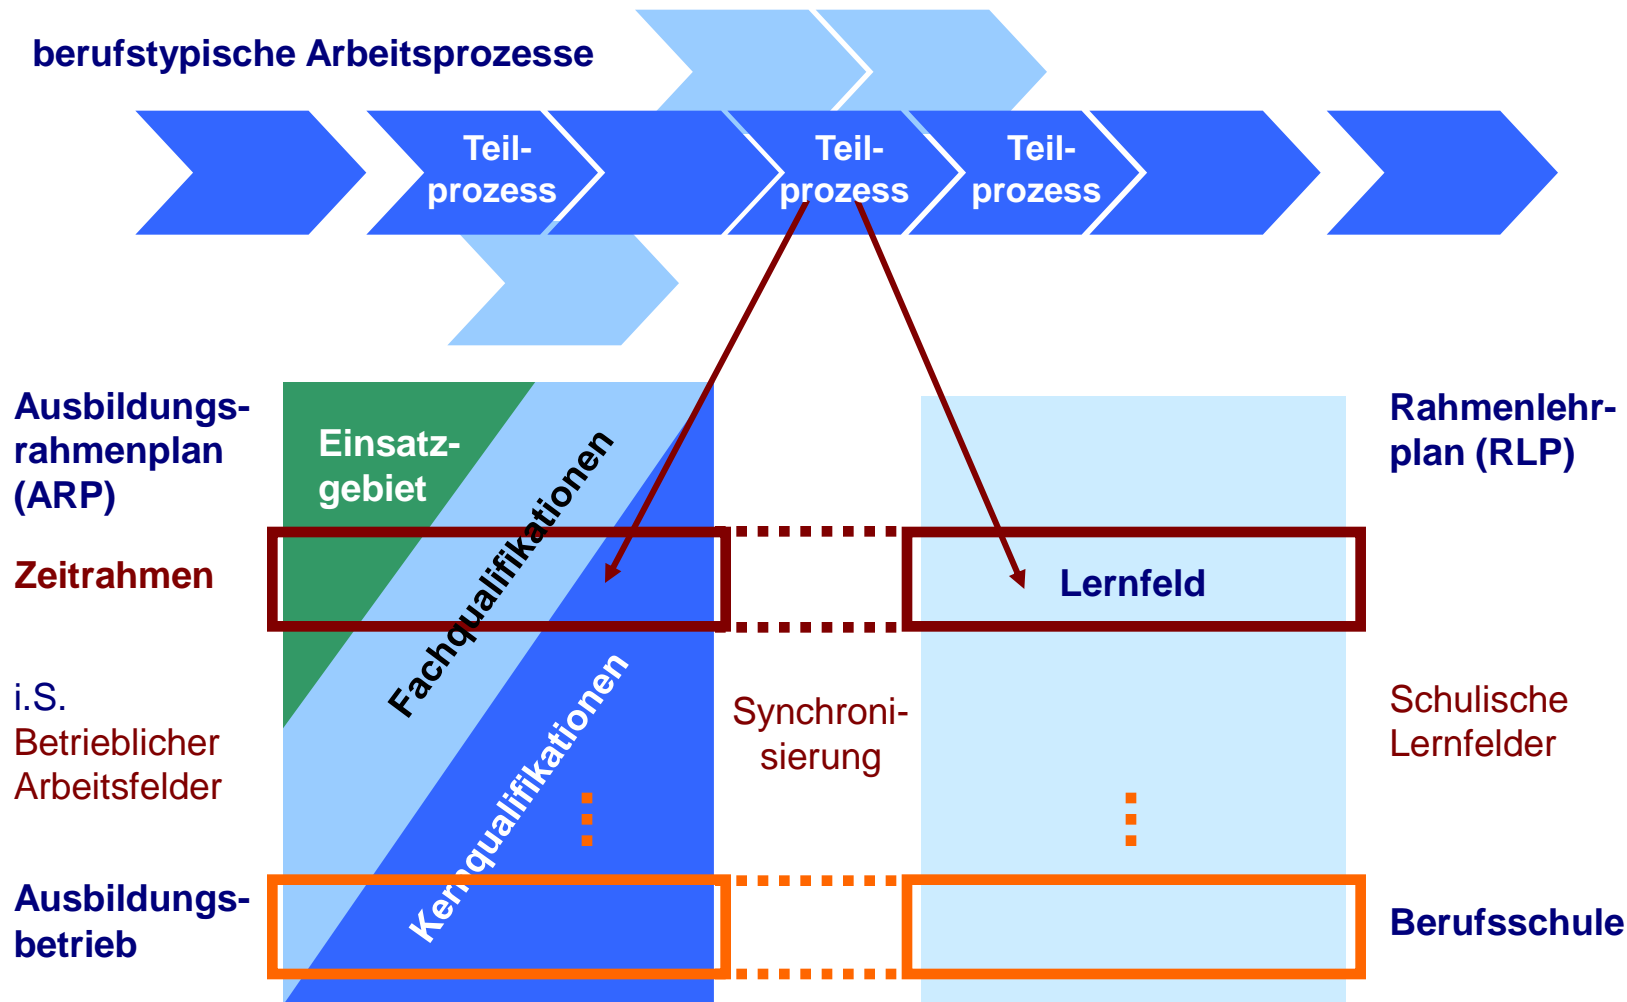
berufstypische Arbeitsprozesse

Teilprozess

Teilprozess

Teilprozess

Ausbildungsrahmenplan (ARP)

Einsatzgebiet

Fachqualifikationen

Kernqualifikationen

Rahmenlehrplan (RLP)

Zeitrahmen

Lernfeld

i.S. Betrieblicher Arbeitsfelder

Synchronisierung

Schulische Lernfelder

Ausbildungsbetrieb

Berufsschule